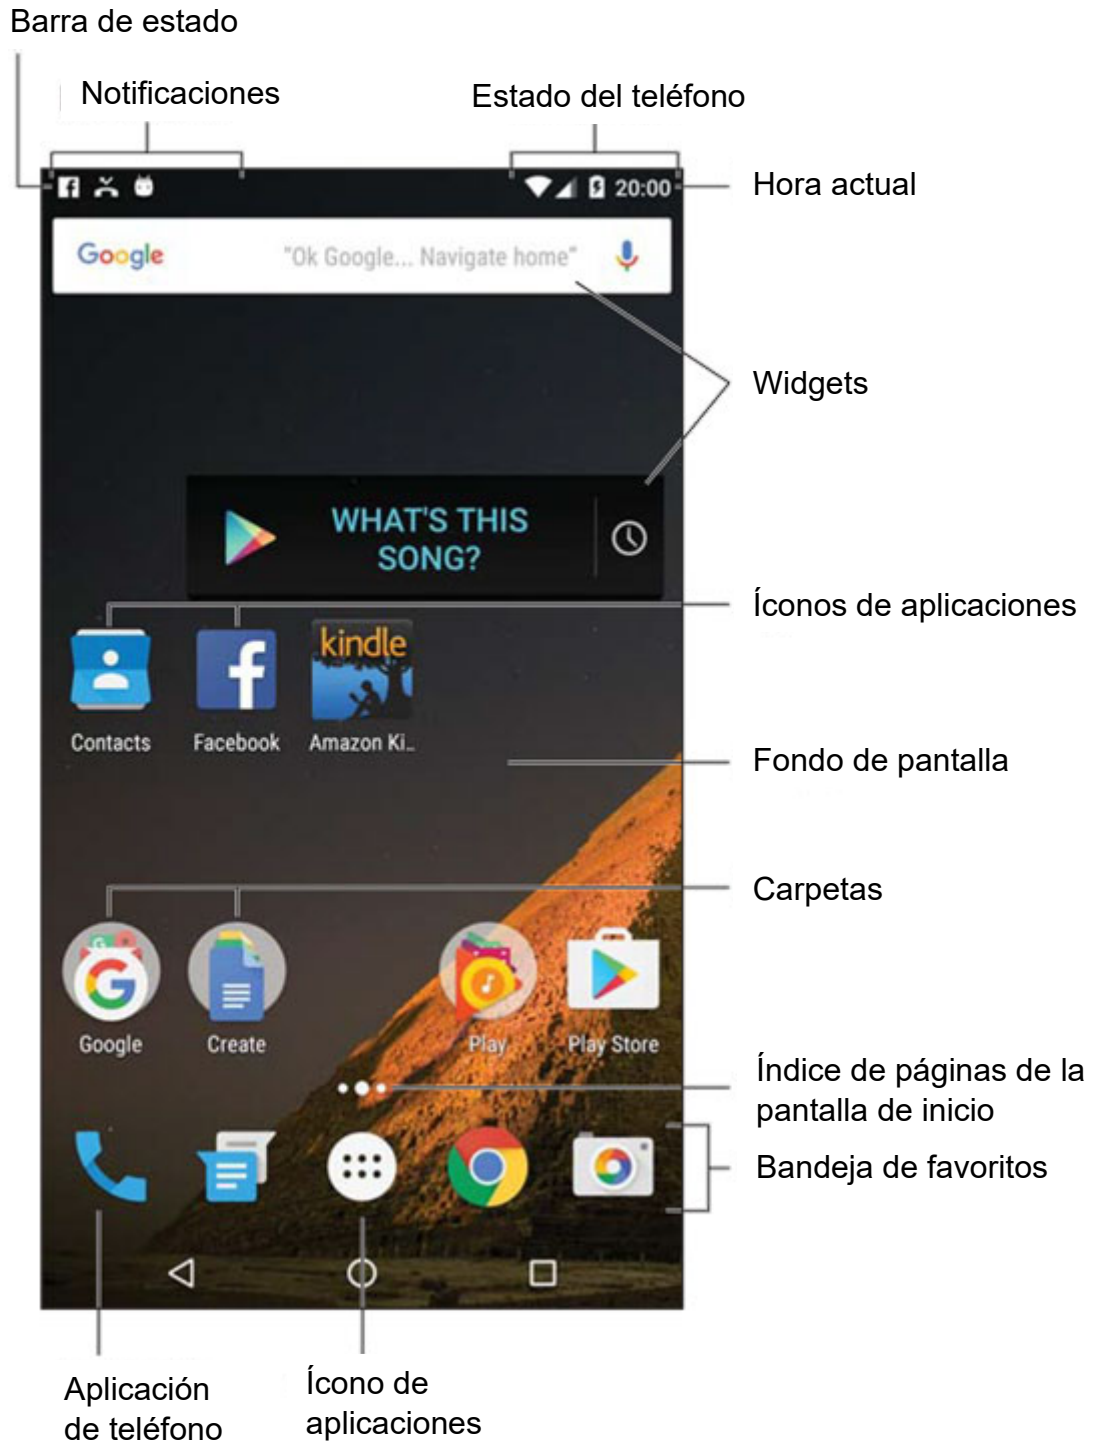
Barra de estado

Notificaciones

Estado del teléfono

20:00

Hora actual

Google

"Ok Google... Navigate home"

Widgets

WHAT'S THIS SONG?

Íconos de aplicaciones

kindle

Contacts

Facebook

Amazon Ki..

Fondo de pantalla

Carpetas

Google

Create

Play

Play Store

Índice de páginas de la pantalla de inicio

Bandeja de favoritos

Aplicación de teléfono

Ícono de aplicaciones